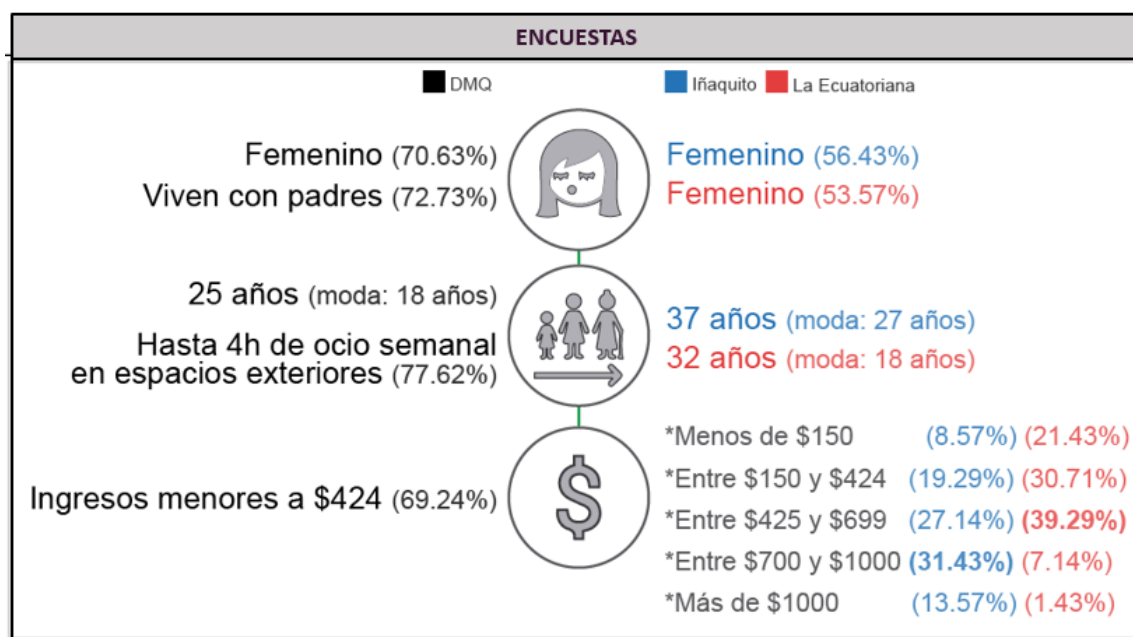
ENCUESTAS

DMQ

Iñaquito La Ecuatoriana

Femenino (70.63%)
Viven con padres (72.73%)

Femenino (56.43%)
Femenino (53.57%)

25 años (moda: 18 años)
Hasta 4h de ocio semanal en espacios exteriores (77.62%)

37 años (moda: 27 años)
32 años (moda: 18 años)

Ingresos menores a $424 (69.24%)

$

*Menos de $150 (8.57%) (21.43%)
*Entre $150 y $424 (19.29%) (30.71%)
*Entre $425 y $699 (27.14%) (39.29%)
*Entre $700 y $1000 (31.43%) (7.14%)
*Más de $1000 (13.57%) (1.43%)